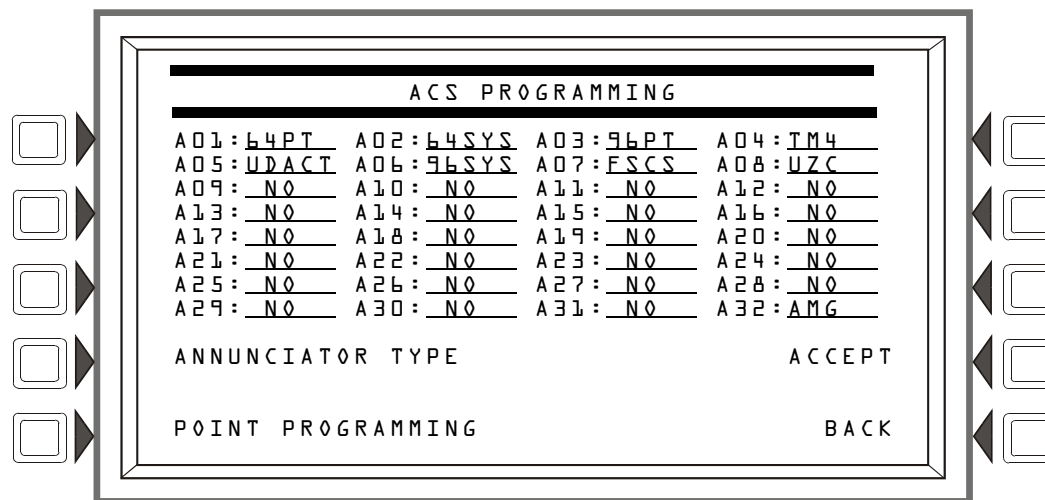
ACS PROGRAMMING

A01:64PT A02:64SYS A03:96PT A04:TM4
A05:UDACT A06:96SYS A07:FSCS A08:UZC
A09:NO A10:NO A11:NO A12:NO
A13:NO A14:NO A15:NO A16:NO
A17:NO A18:NO A19:NO A20:NO
A21:NO A22:NO A23:NO A24:NO
A25:NO A26:NO A27:NO A28:NO
A29:NO A30:NO A31:NO A32:AMG

ANNUNCIATOR TYPE ACCEPT

POINT PROGRAMMING BACK